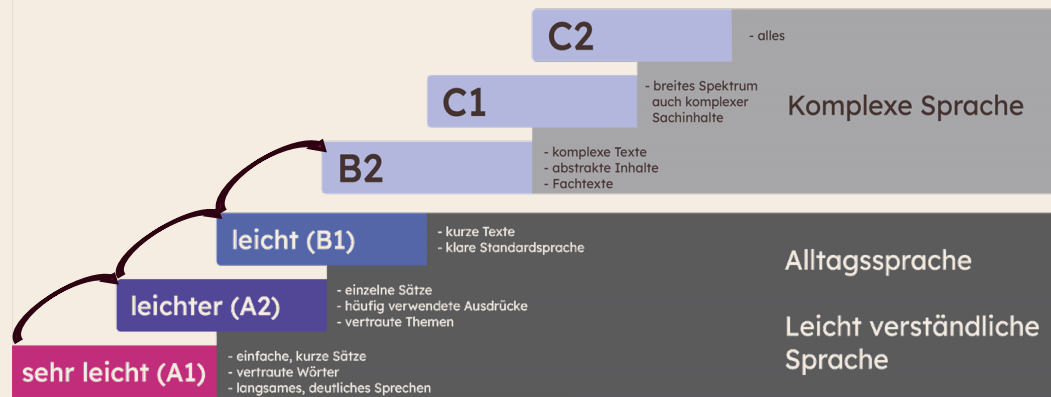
C2

- alles

C1

- breites Spektrum auch komplexer Sachinhalte

Komplexe Sprache

B2

- komplexe Texte
- abstrakte Inhalte
- Fachtexte

leicht (B1)

- kurze Texte
- klare Standardsprache

Alltagssprache

leichter (A2)

- einzelne Sätze
- häufig verwendete Ausdrücke
- vertraute Themen

Leicht verständliche Sprache

sehr leicht (A1)

- einfache, kurze Sätze
- vertraute Wörter
- langsames, deutliches Sprechen